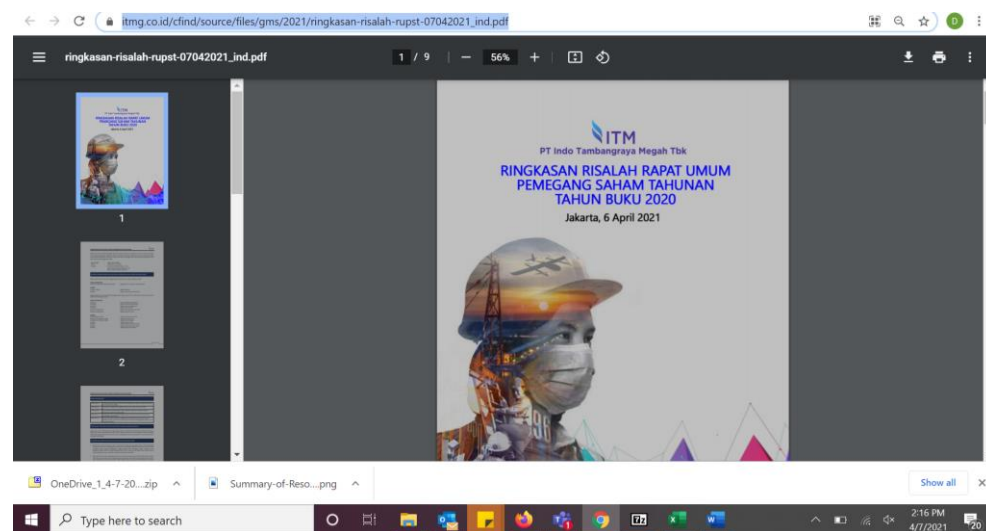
itmg.co.id/cfind/source/files/gms/2021/ringkasan-risalah-rupst-07042021_ind.pdf

ringkasan-risalah-rupst-07042021_ind.pdf

1 / 9 | — 56% +

1

2

ITM
PT Indo Tambangraya Megah Tbk

RINGKASAN RISALAH RAPAT UMUM PEMEGANG SAHAM TAHUNAN TAHUN BUKU 2020

Jakarta, 6 April 2021

OneDrive_1_4-7-20....zip

Summary-of-Reso....png

Show all

Type here to search

2:16 PM
4/7/2021